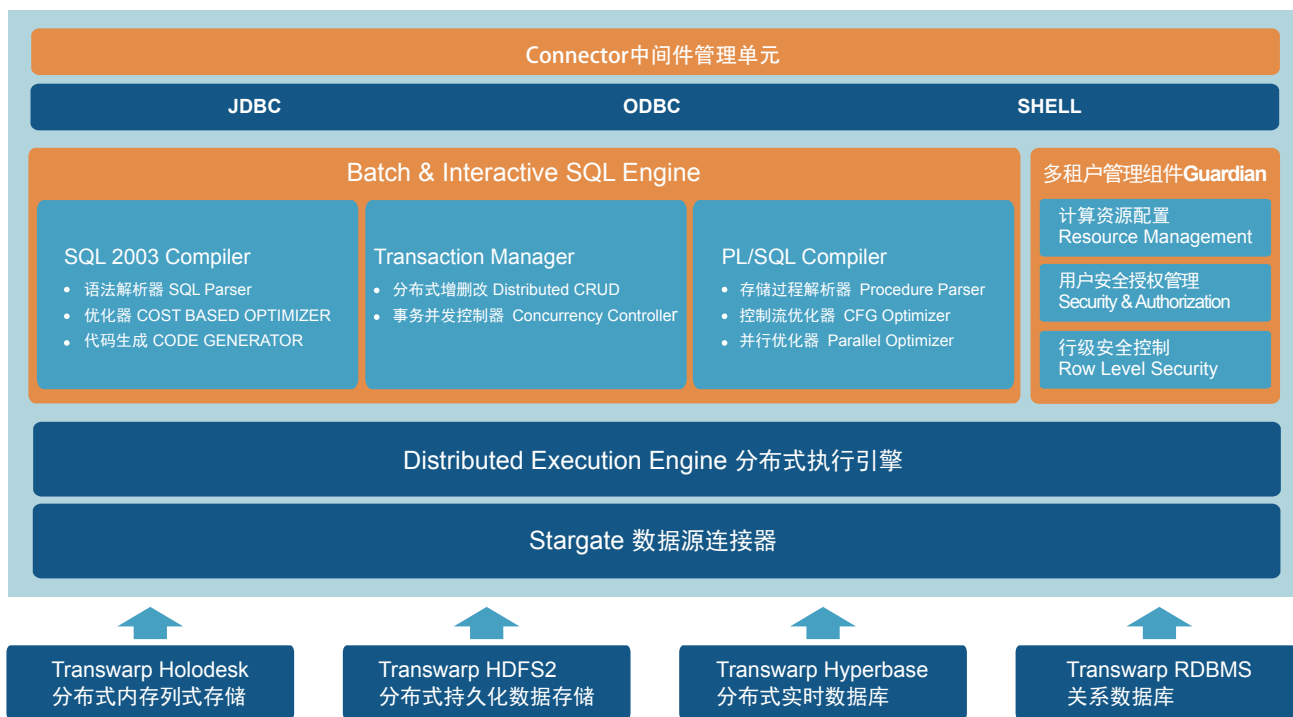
Connector中间件管理单元

JDBC

ODBC

SHELL

Batch & Interactive SQL Engine

SQL 2003 Compiler
• 语法解析器 SQL Parser
• 优化器 COST BASED OPTIMIZER
• 代码生成 CODE GENERATOR

Transaction Manager
• 分布式增删改 Distributed CRUD
• 事务并发控制器 Concurrency Controller

PL/SQL Compiler
• 存储过程解析器 Procedure Parser
• 控制流优化器 CFG Optimizer
• 并行优化器 Parallel Optimizer

多租户管理组件Guardian

计算资源配置
Resource Management

用户安全授权管理
Security & Authorization

行级安全控制
Row Level Security

Distributed Execution Engine 分布式执行引擎

Stargate 数据源连接器

Transwarp Holodesk
分布式内存列式存储

Transwarp HDFS2
分布式持久化数据存储

Transwarp Hyperbase
分布式实时数据库

Transwarp RDBMS
关系数据库